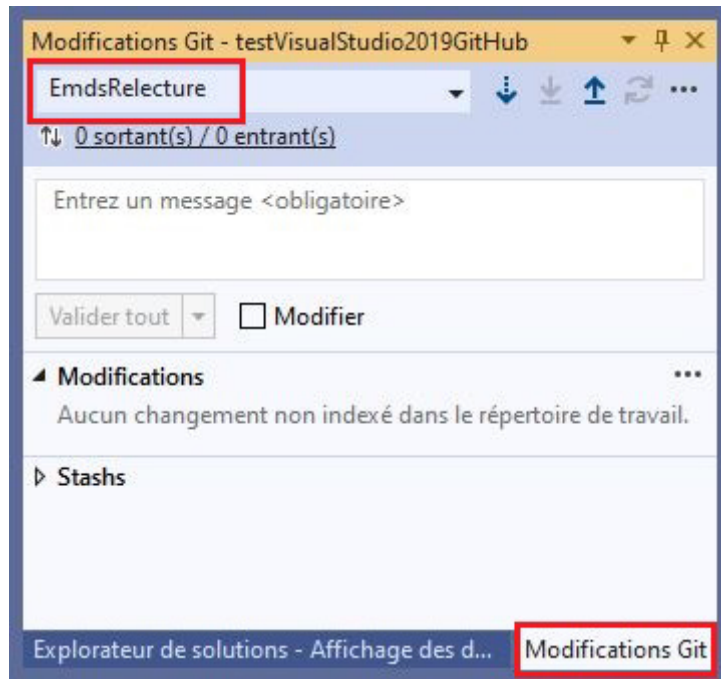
Modifications Git - testVisualStudio2019GitHub

EmdsRelecture

0 sortant(s) / 0 entrant(s)

Entrez un message <obligatoire>

Valider tout

Modifier

Modifications

...

Aucun changement non indexé dans le répertoire de travail.

Stashs

Explorateur de solutions - Affichage des d...

Modifications Git